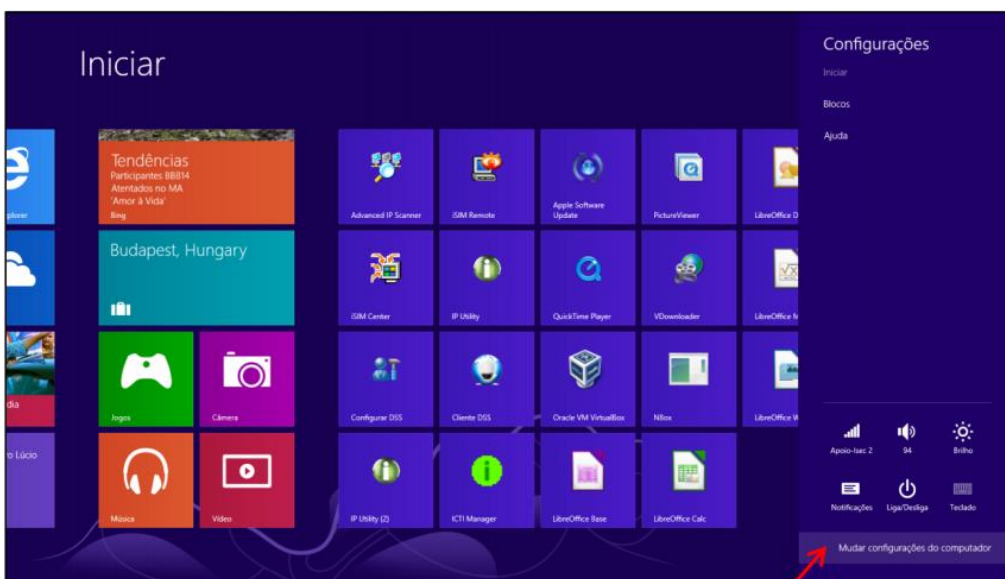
Iniciar

xplorer

Tendências
Participantes BBB14
Atentados no MA
'Amor à Vida'
Bing

Budapest, Hungary

dia

o Lúcio

Jogos

Câmera

Música

Vídeo

Advanced IP Scanner

iSIM Remote

Apple Software Update

PictureViewer

LibreOffice D

iSIM Center

IP Utility

QuickTime Player

VDownloader

LibreOffice M

Configurar DSS

Cliente DSS

Oracle VM VirtualBox

NBox

LibreOffice W

IP Utility (2)

ICTI Manager

LibreOffice Base

LibreOffice Calc

Configurações

Iniciar

Blocos

Ajuda

Apoio-Isec 2

94

Brilho

Notificações

Liga/Desliga

Teclado

Mudar configurações do computador